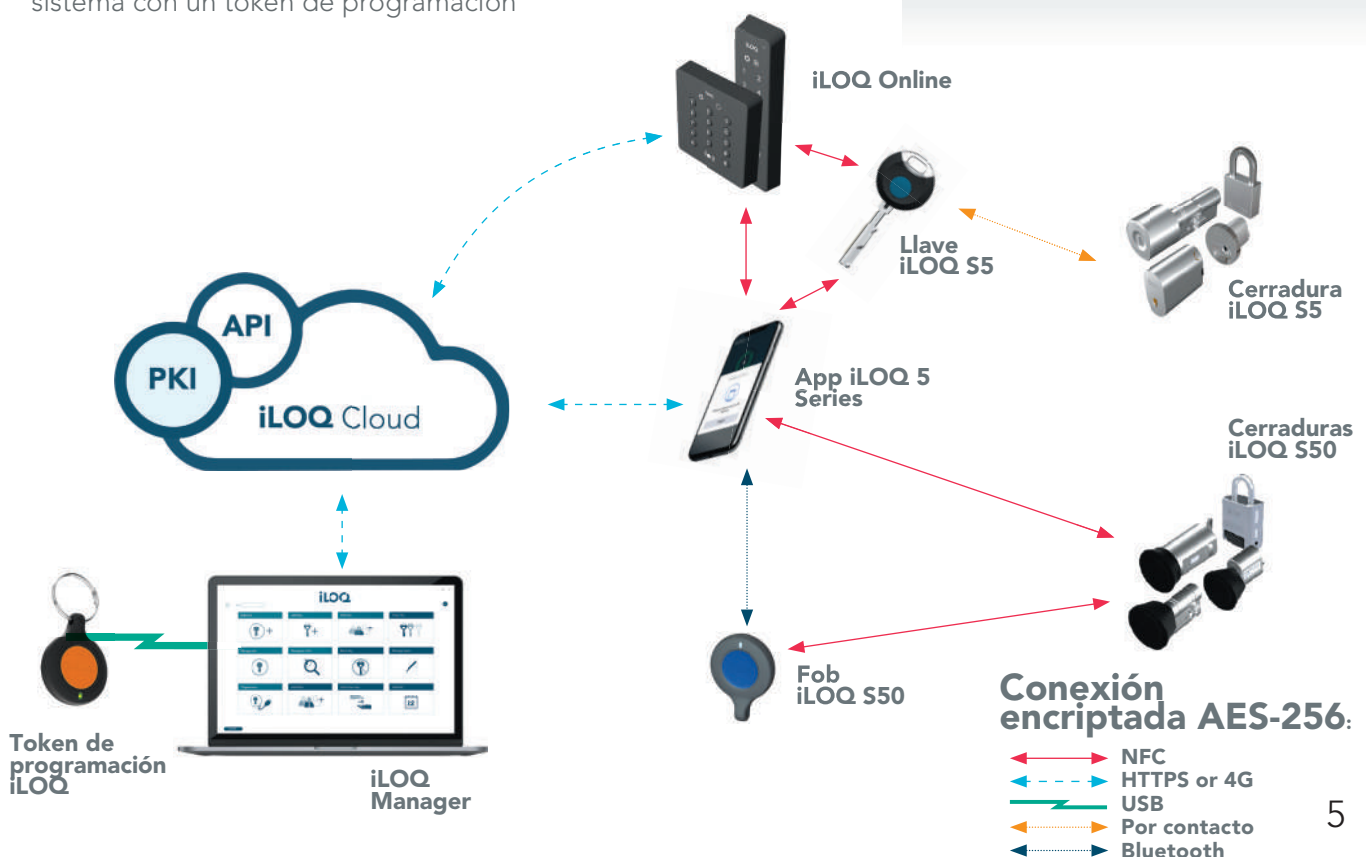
sistema con un token de programación

iLOQ Online

Llave iLOQ S5

Cerradura iLOQ S5

API

PKI

iLOQ Cloud

App iLOQ 5 Series

Cerraduras iLOQ S50

iLOQ

Fob iLOQ S50

Token de programación iLOQ

iLOQ Manager

Conexión encriptada AES-256:

NFC
HTTPS or 4G
USB
Por contacto
Bluetooth

5